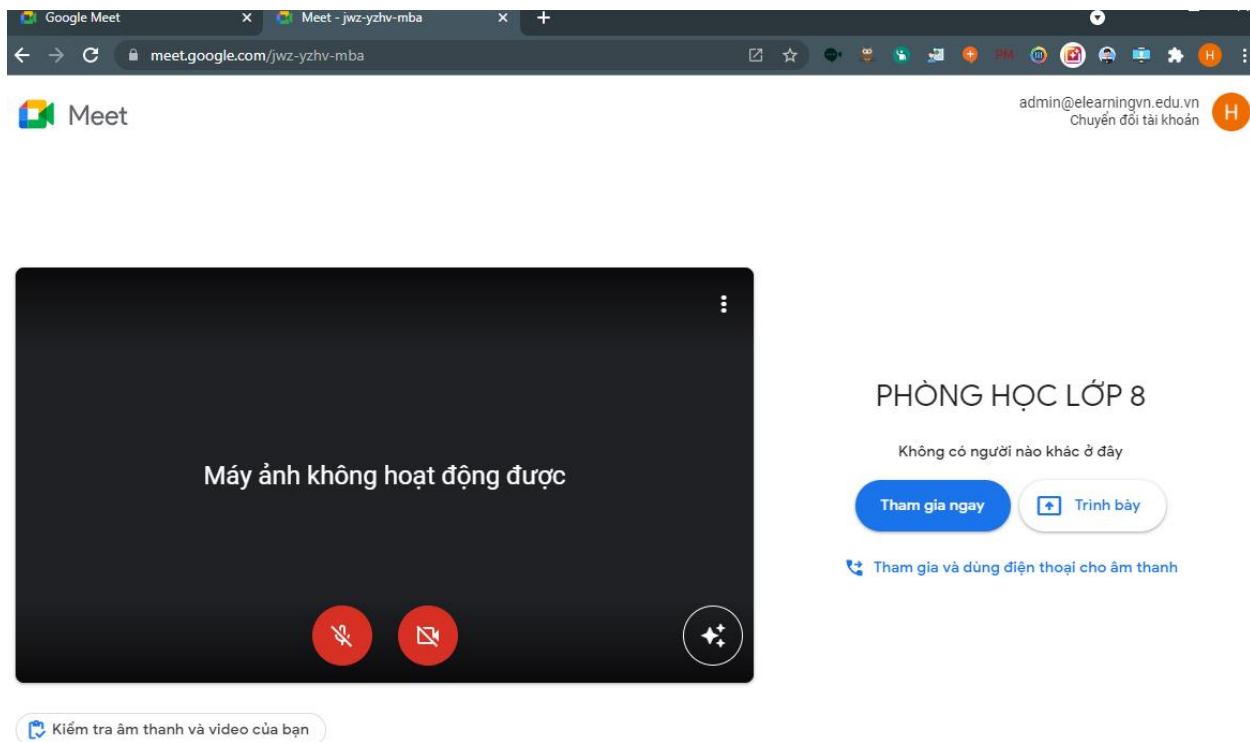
Google Meet
Meet - jwz-yzhv-mba
meet.google.com/jwz-yzhv-mba
PM
H

Meet

admin@elearningvn.edu.vn
Chuyển đổi tài khoản
H

Máy ảnh không hoạt động được

PHÒNG HỌC LỚP 8

Không có người nào khác ở đây

Tham gia ngay
Trình bày

Tham gia và dùng điện thoại cho âm thanh

Kiểm tra âm thanh và video của bạn